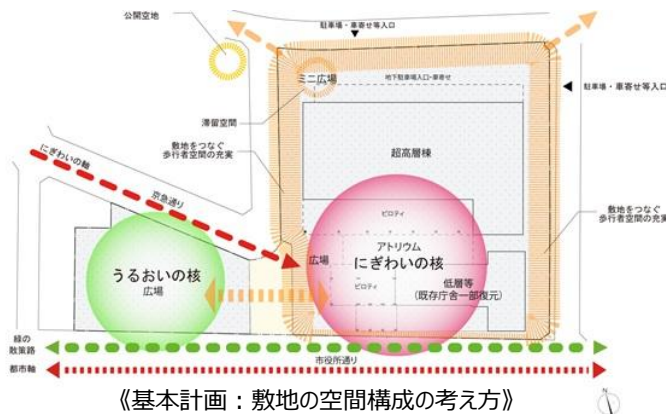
公開空地

駐車場・車寄せ等入口

ミニ広場

地下駐車場入口・車寄せ

駐車場・車寄せ等入口

滞留空間

敷地をつなぐ歩行者空間の充実

超高層棟

にぎわいの軸

京急通り

ピロティ

敷地をつなぐ歩行者空間の充実

うるおいの核

広場

アトリウム

広場

にぎわいの核

ピロティ

低層等

(既存庁舎一部復元)

緑の散策路

市役所通り

都市軸

《基本計画：敷地の空間構成の考え方》